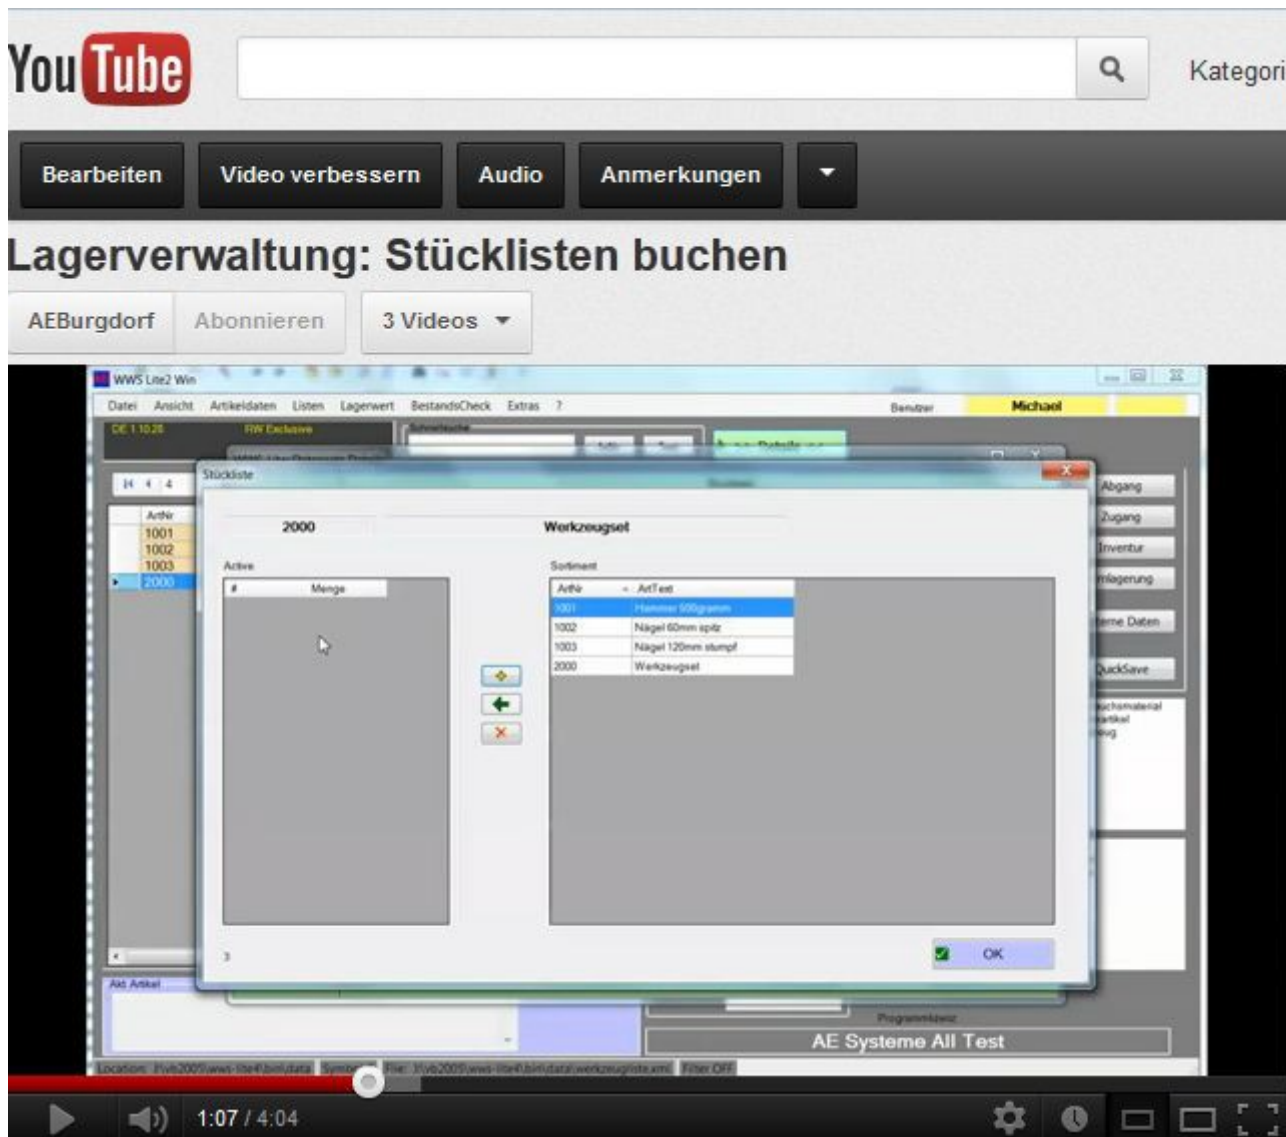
YouTube

Kategori

Bearbeiten | Video verbessern | Audio | Anmerkungen

Lagerverwaltung: Stücklisten buchen

AEBurgdorf | Abonnieren | 3 Videos

WWS Lite2 Win

Datei Ansicht Artikeldaten Listen Lagerwert BestandsCheck Extras ?

Benutzer Michael

DE 1.10.20 FW Exclusive

Stückliste

2000 Werkzeugset

Active

| # | Menge |
|---|---|

Sortiment

| ArtNr | ArtText |
|---|---|
| 1001 | Hammer 500gramm |
| 1002 | Nägel 60mm spitz |
| 1003 | Nägel 120mm stumpf |
| 2000 | Werkzeugset |

3

OK

ArtNr
1001
1002
1003
2000

Abgang
Zugang
Inventur
mlagerung
terne Daten
QuickSave

uchsmaterial
artikel
eug

Akt Artikel

Programmlizenz

AE Systeme All Test

Location: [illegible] File: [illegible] Filter OFF

1:07 / 4:04